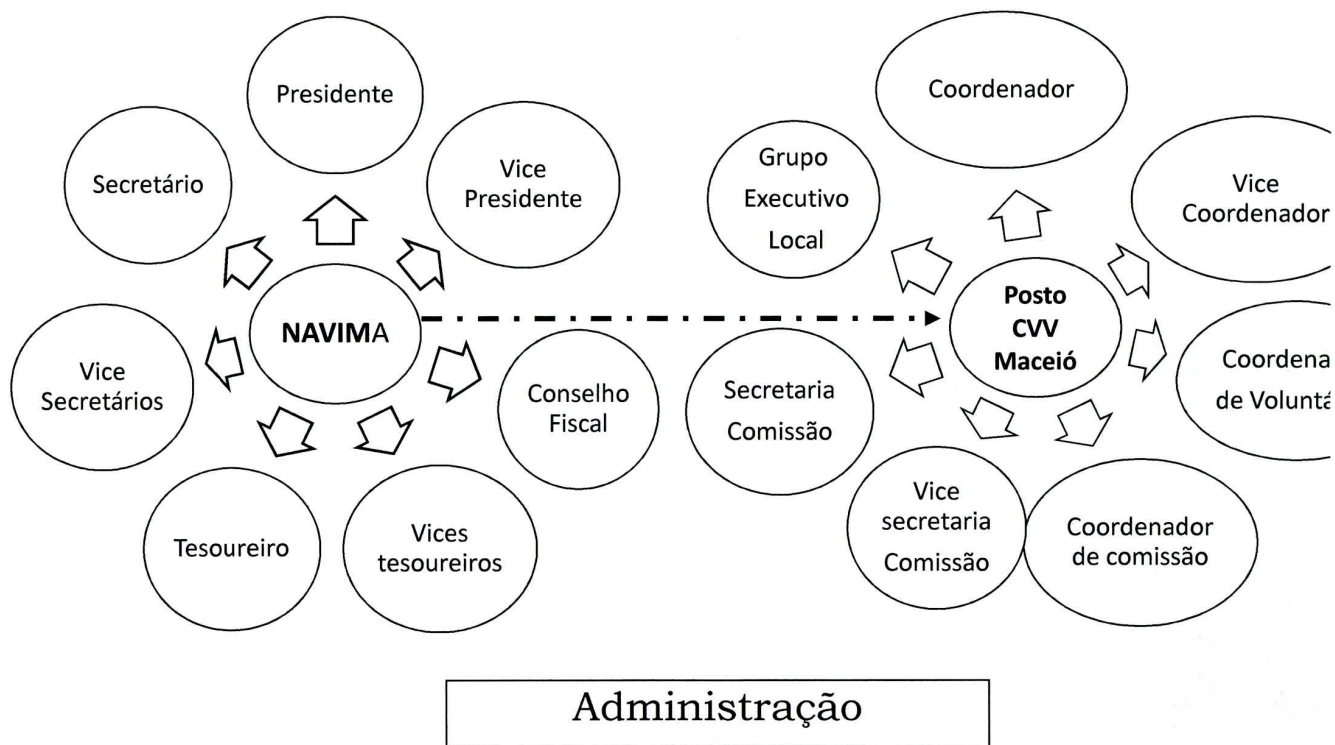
Presidente

Secretário

Vice Presidente

NAVIMA

Vice Secretários

Conselho Fiscal

Tesoureiro

Vices tesoureiros

Coordenador

Grupo Executivo Local

Vice Coordenador

Posto CVV Maceió

Secretaria Comissão

Coordena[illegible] de Voluntá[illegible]

Vice secretaria Comissão

Coordenador de comissão

Administração